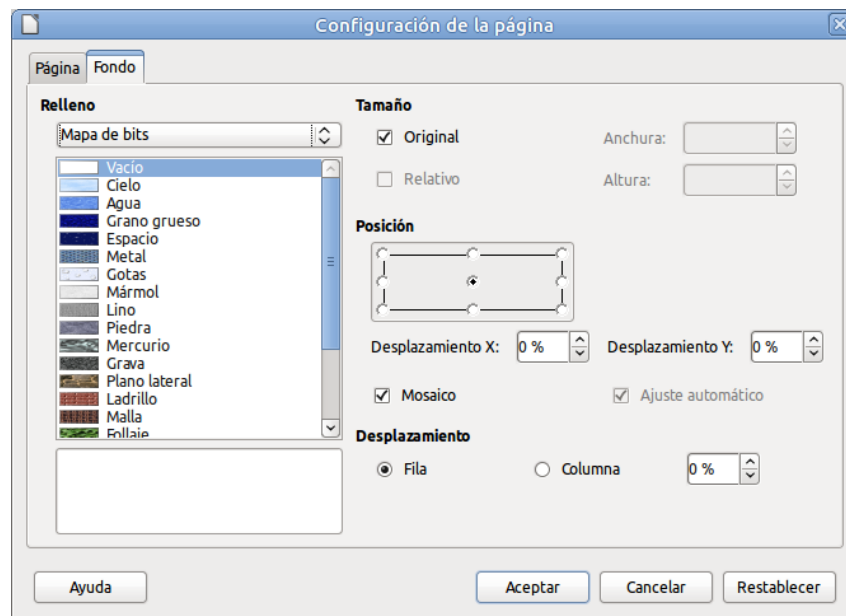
Configuración de la página

Página Fondo

Relleno

Mapa de bits

Vacío
Cielo
Agua
Grano grueso
Espacio
Metal
Gotas
Mármol
Lino
Piedra
Mercurio
Grava
Plano lateral
Ladrillo
Malla
Follaje

Tamaño

Original

Relativo

Anchura:

Altura:

Posición

Desplazamiento X: 0 %

Desplazamiento Y: 0 %

Mosaico

Ajuste automático

Desplazamiento

Fila

Columna

0 %

Ayuda

Aceptar

Cancelar

Restablecer